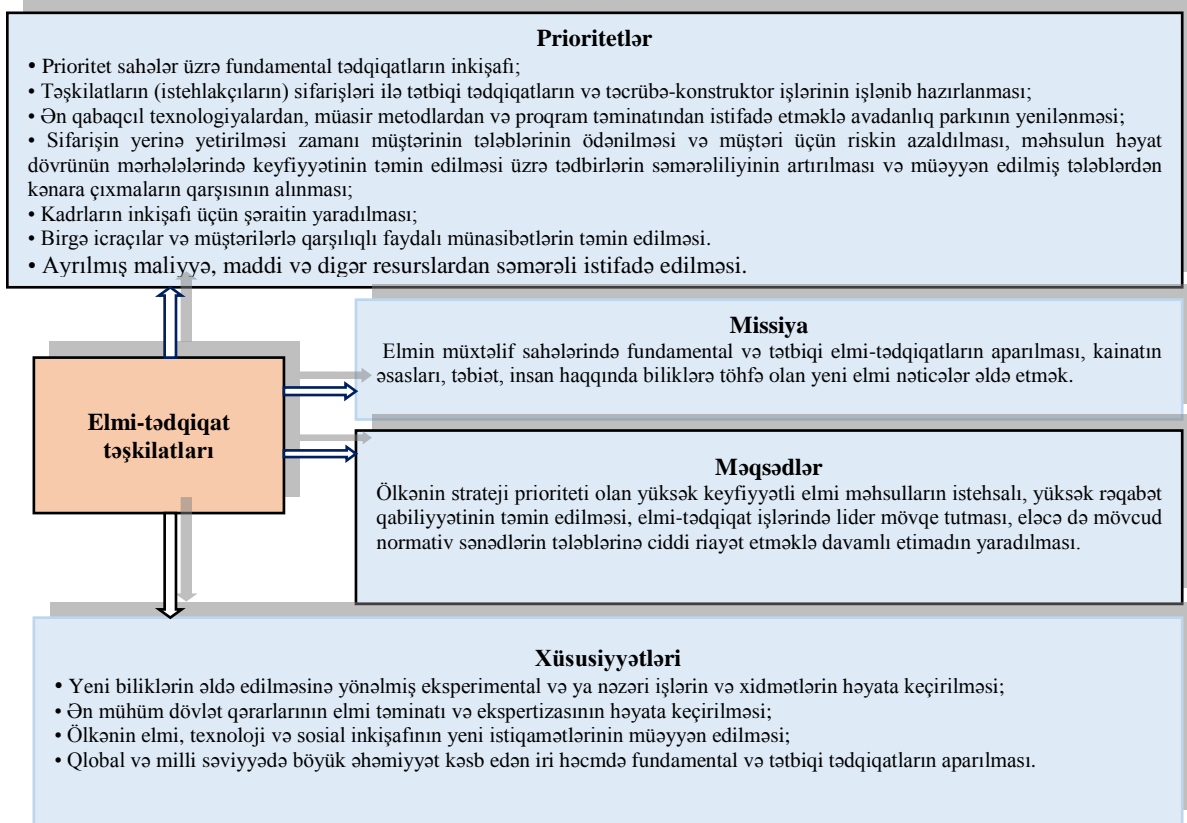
Prioritetlər

• Prioritet sahələr üzrə fundamental tədqiqatların inkişafı;
• Təşkilatların (istehlakçıların) sifarişləri ilə tətbiqi tədqiqatların və təcrübə-konstruktor işlərinin işlənib hazırlanması;
• Ən qabaqcıl texnologiyalardan, müasir metodlardan və proqram təminatından istifadə etməklə avadanlıq parkının yenilənməsi;
• Sifarişin yerinə yetirilməsi zamanı müştərinin tələblərinin ödənilməsi və müştəri üçün riskin azaldılması, məhsulun həyat dövrünün mərhələlərində keyfiyyətinin təmin edilməsi üzrə tədbirlərin səmərəliliyinin artırılması və müəyyən edilmiş tələblərdən kənara çıxmaların qarşısının alınması;
• Kadrların inkişafı üçün şəraitin yaradılması;
• Birgə icraçılar və müştərilərlə qarşılıqlı faydalı münasibətlərin təmin edilməsi.
• Ayrılmış maliyyə, maddi və digər resurslardan səmərəli istifadə edilməsi.

Elmi-tədqiqat təşkilatları

Missiya
Elmin müxtəlif sahələrində fundamental və tətbiqi elmi-tədqiqatların aparılması, kainatın əsasları, təbiət, insan haqqında biliklərə töhfə olan yeni elmi nəticələr əldə etmək.

Məqsədlər
Ölkənin strateji prioriteti olan yüksək keyfiyyətli elmi məhsulların istehsalı, yüksək rəqabət qabiliyyətinin təmin edilməsi, elmi-tədqiqat işlərində lider mövqe tutması, eləcə də mövcud normativ sənədlərin tələblərinə ciddi riayət etməklə davamlı etimadın yaradılması.

Xüsusiyyətləri
• Yeni biliklərin əldə edilməsinə yönəlmiş eksperimental və ya nəzəri işlərin və xidmətlərin həyata keçirilməsi;
• Ən mühüm dövlət qərarlarının elmi təminatı və ekspertizasının həyata keçirilməsi;
• Ölkənin elmi, texnoloji və sosial inkişafının yeni istiqamətlərinin müəyyən edilməsi;
• Qlobal və milli səviyyədə böyük əhəmiyyət kəsb edən iri həcmdə fundamental və tətbiqi tədqiqatların aparılması.